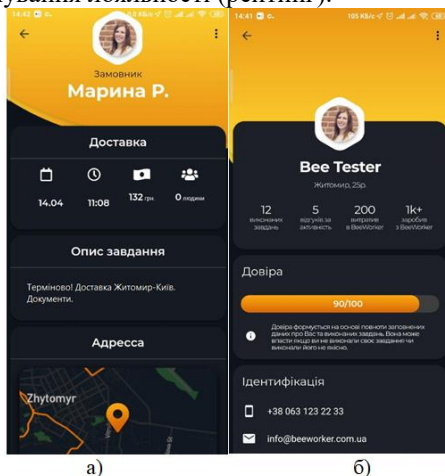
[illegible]ування дохідності (рейтинг).

14:42 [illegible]
Замовник
Марина Р.
Доставка
14.04
11:08
132 грн.
0 людям
Опис завдання
Терміново! Доставка Житомир-Київ. Документи.
Адресса
Zhytomyr

14:41 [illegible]
Bee Tester
Житомир, 25р.
12 виконаних завдань
5 відгуків за активність
200 витрачено в BeeWorker
1k+ зароблено з BeeWorker
Довіра
90/100
Довіра формується на основі повноти заповнених даних про Вас та виконаних завдань. Вона може впасти якщо ви не виконали своє завдання чи виконали його не якісно.
Ідентифікація
+38 063 123 22 33
info@beeworker.com.ua

а)
б)